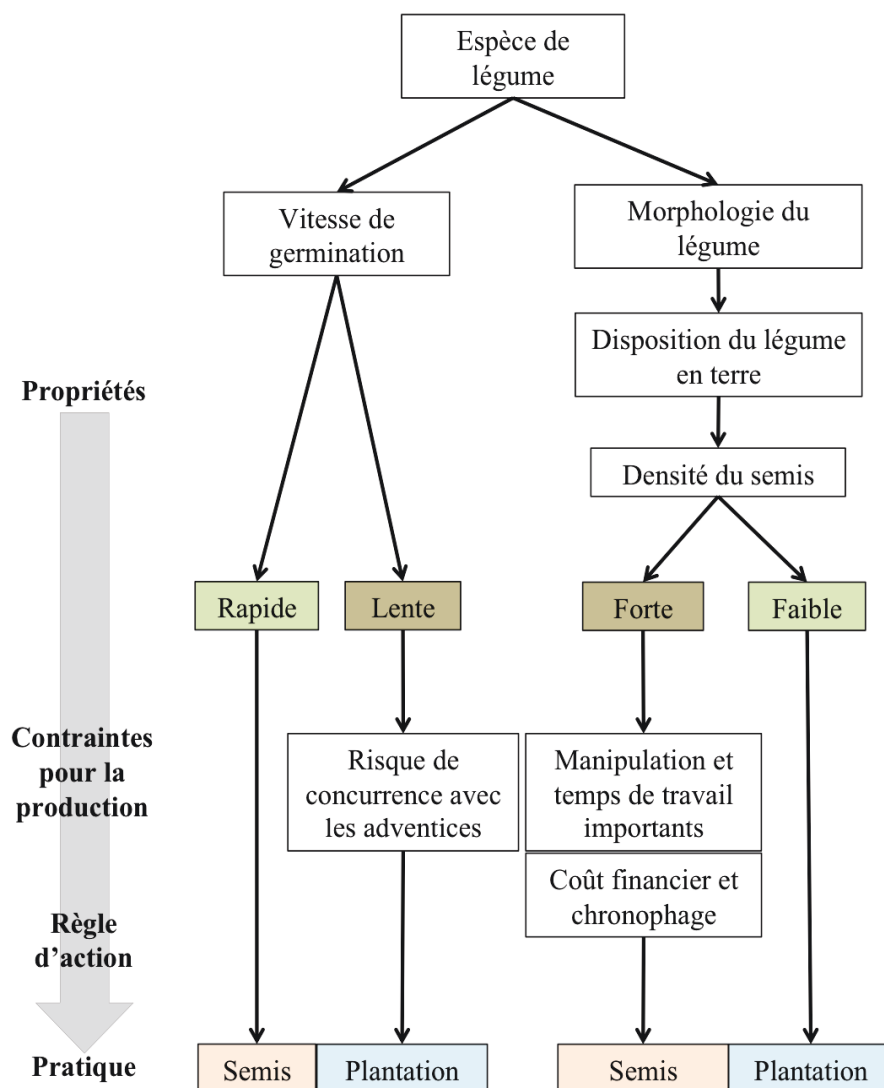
Espèce de légume

Vitesse de germination

Morphologie du légume

Disposition du légume en terre

Densité du semis

Propriétés

Rapide

Lente

Forte

Faible

Contraintes pour la production

Risque de concurrence avec les adventices

Manipulation et temps de travail importants

Coût financier et chronophage

Règle d'action

Pratique

Semis

Plantation

Semis

Plantation